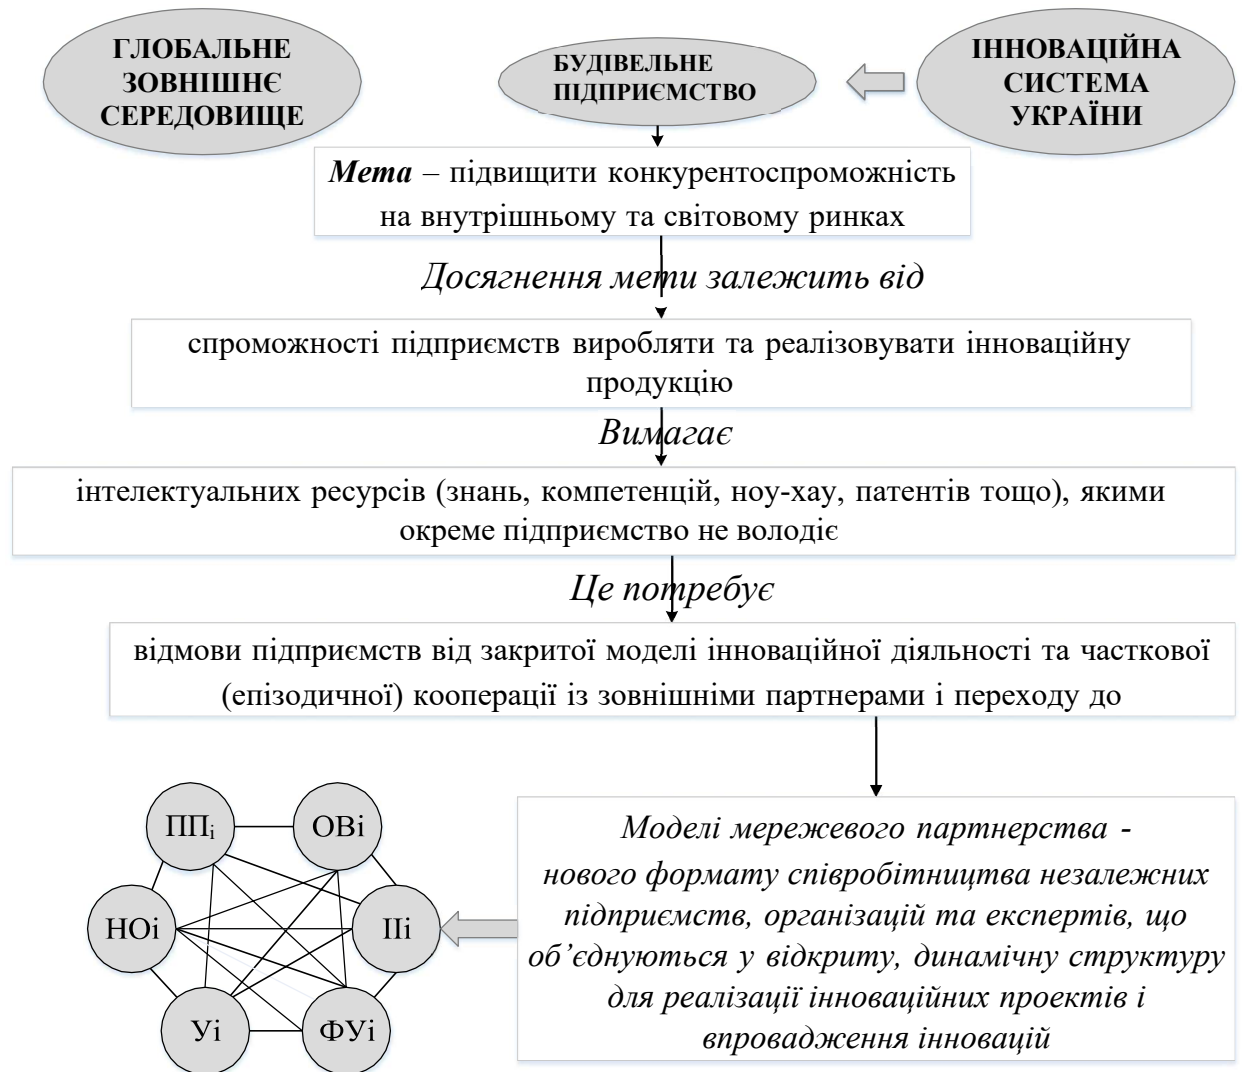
ГЛОБАЛЬНЕ ЗОВНІШНЄ СЕРЕДОВИЩЕ

БУДІВЕЛЬНЕ ПІДПРИЄМСТВО

ІННОВАЦІЙНА СИСТЕМА УКРАЇНИ

*Мета* – підвищити конкурентоспроможність на внутрішньому та світовому ринках

*Досягнення мети залежить від*

спроможності підприємств виробляти та реалізовувати інноваційну продукцію

*Вимагає*

інтелектуальних ресурсів (знань, компетенцій, ноу-хау, патентів тощо), якими окреме підприємство не володіє

*Це потребує*

відмови підприємств від закритої моделі інноваційної діяльності та часткової (епізодичної) кооперації із зовнішніми партнерами і переходу до

$ПП_i$

ОВі

НОі

ІІі

Уі

ФУі

*Моделі мережевого партнерства - нового формату співробітництва незалежних підприємств, організацій та експертів, що об’єднуються у відкриту, динамічну структуру для реалізації інноваційних проектів і впровадження інновацій*